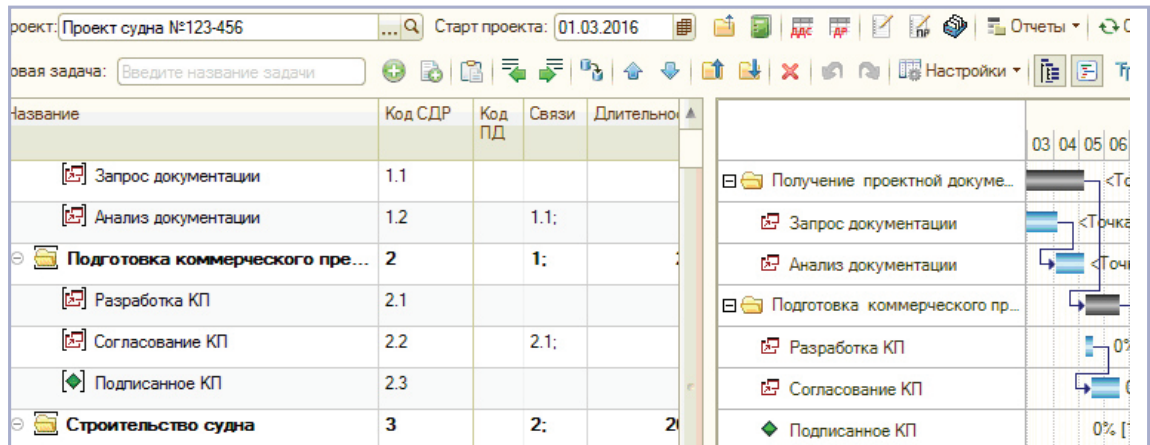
роект: Проект судна №123-456 ... Старт проекта: 01.03.2016 Отчеты

овая задача: Введите название задачи Настройки

| Название | Код СДР | Код ПД | Связи | Длительно |
|---|---|---|---|---|
| Запрос документации | 1.1 | | | |
| Анализ документации | 1.2 | | 1.1; | |
| Подготовка коммерческого пре... | 2 | | 1; | |
| Разработка КП | 2.1 | | | |
| Согласование КП | 2.2 | | 2.1; | |
| Подписанное КП | 2.3 | | | |
| Строительство судна | 3 | | 2; | 2 |

03 04 05 06

Получение проектной докуме...
Запрос документации
Анализ документации
Подготовка коммерческого пр...
Разработка КП
Согласование КП
Подписанное КП

<То
<Точка
<Точ
0%
0
0% [